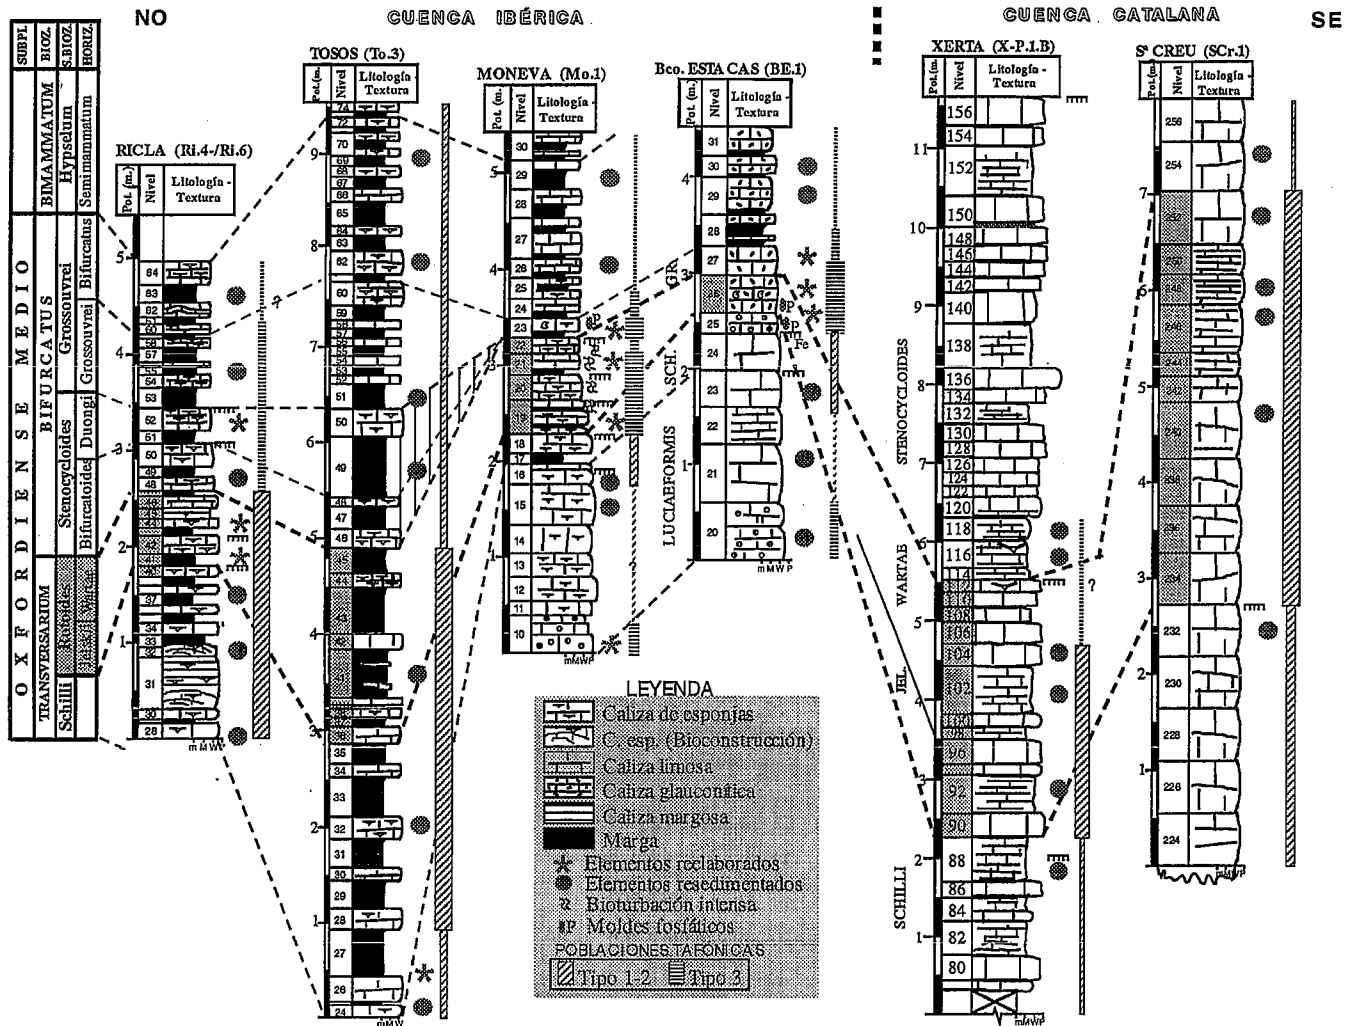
NO

CUENCA IBÉRICA

CUENCA CATALANA

SE

| SUBPI. | BIOZ. | S.BIOZ. | HORIZ. |
|---|---|---|---|
| OXFORDIENSE MEDIO | BIMAMMATUM | Hypselum | Semimammatum |
| | BIFURCATUS | Grossouvrei | Bifurcatus |
| | | | Grossouvrei |
| | | Stenocycloides | Duongi |
| | | | Bifurcatoides |
| | TRANSVERSARIUM | Schilli | Rotoides / Luciaef. / Wartae |

RICLA (Ri.4-/Ri.6)

Pot. (m.) Nivel Litología - Textura

5, 4, 3, 2, 1

64, 63, 62, 61, 60, 58, 57, 56, 55, 54, 53, 52, 51, 50, 49, 48, 47, 46, 45, 44, 43, 42, 41, 40, 39, 38, 37, 36, 35, 34, 33, 32, 31, 30, 29, 28

mMWP

?

TOSOS (To.3)

Pot. (m.) Nivel Litología - Textura

9, 8, 7, 6, 5, 4, 3, 2, 1

74, 72, 70, 69, 68, 67, 66, 65, 64, 63, 62, 61, 60, 59, 58, 57, 56, 55, 54, 53, 52, 51, 50, 49, 48, 47, 46, 45, 44, 43, 42, 41, 40, 39, 38, 37, 36, 35, 34, 33, 32, 31, 30, 29, 28, 27, 26, 25, 24

mMW

MONEVA (Mo.1)

Pot. (m.) Nivel Litología - Textura

5, 4, 3, 2, 1

30, 29, 28, 27, 26, 25, 24, 23, 22, 21, 20, 19, 18, 17, 16, 15, 14, 13, 12, 11, 10

mMWP

Bco. ESTA CAS (BE.1)

Pot. (m.) Nivel Litología - Textura

4, 3, 2, 1

31, 30, 29, 28, 27, 26, 25, 24, 23, 22, 21, 20

GR. SCH. LUCIAEFORMIS

P P Fe

mMWP

XERTA (X-P.1.B)

Pot. (m.) Nivel Litología - Textura

11, 10, 9, 8, 7, 6, 5, 4, 3, 2, 1

156, 154, 152, 150, 148, 146, 144, 142, 140, 138, 136, 134, 132, 130, 128, 126, 124, 122, 120, 118, 116, 114, 112, 110, 108, 106, 104, 102, 100, 98, 96, 94, 92, 90, 88, 86, 84, 82, 80

STENOCYCLOIDES

WARTAE

JEL.

SCHILLI

mMWP

?

Sª CREU (SCr.1)

Pot. (m.) Nivel Litología - Textura

7, 6, 5, 4, 3, 2, 1

256, 254, 252, 250, 248, 246, 244, 242, 240, 238, 236, 234, 232, 230, 228, 226, 224

mMWP

LEYENDA
Caliza de esponjas
C. esp. (Bioconstrucción)
Caliza limosa
Caliza glauconítica
Caliza margosa
Marga
Elementos reelaborados
Elementos resedimentados
Bioturbación intensa
P Moldes fosfáticos
POBLACIONES TAFONICAS
Tipo 1-2 Tipo 3